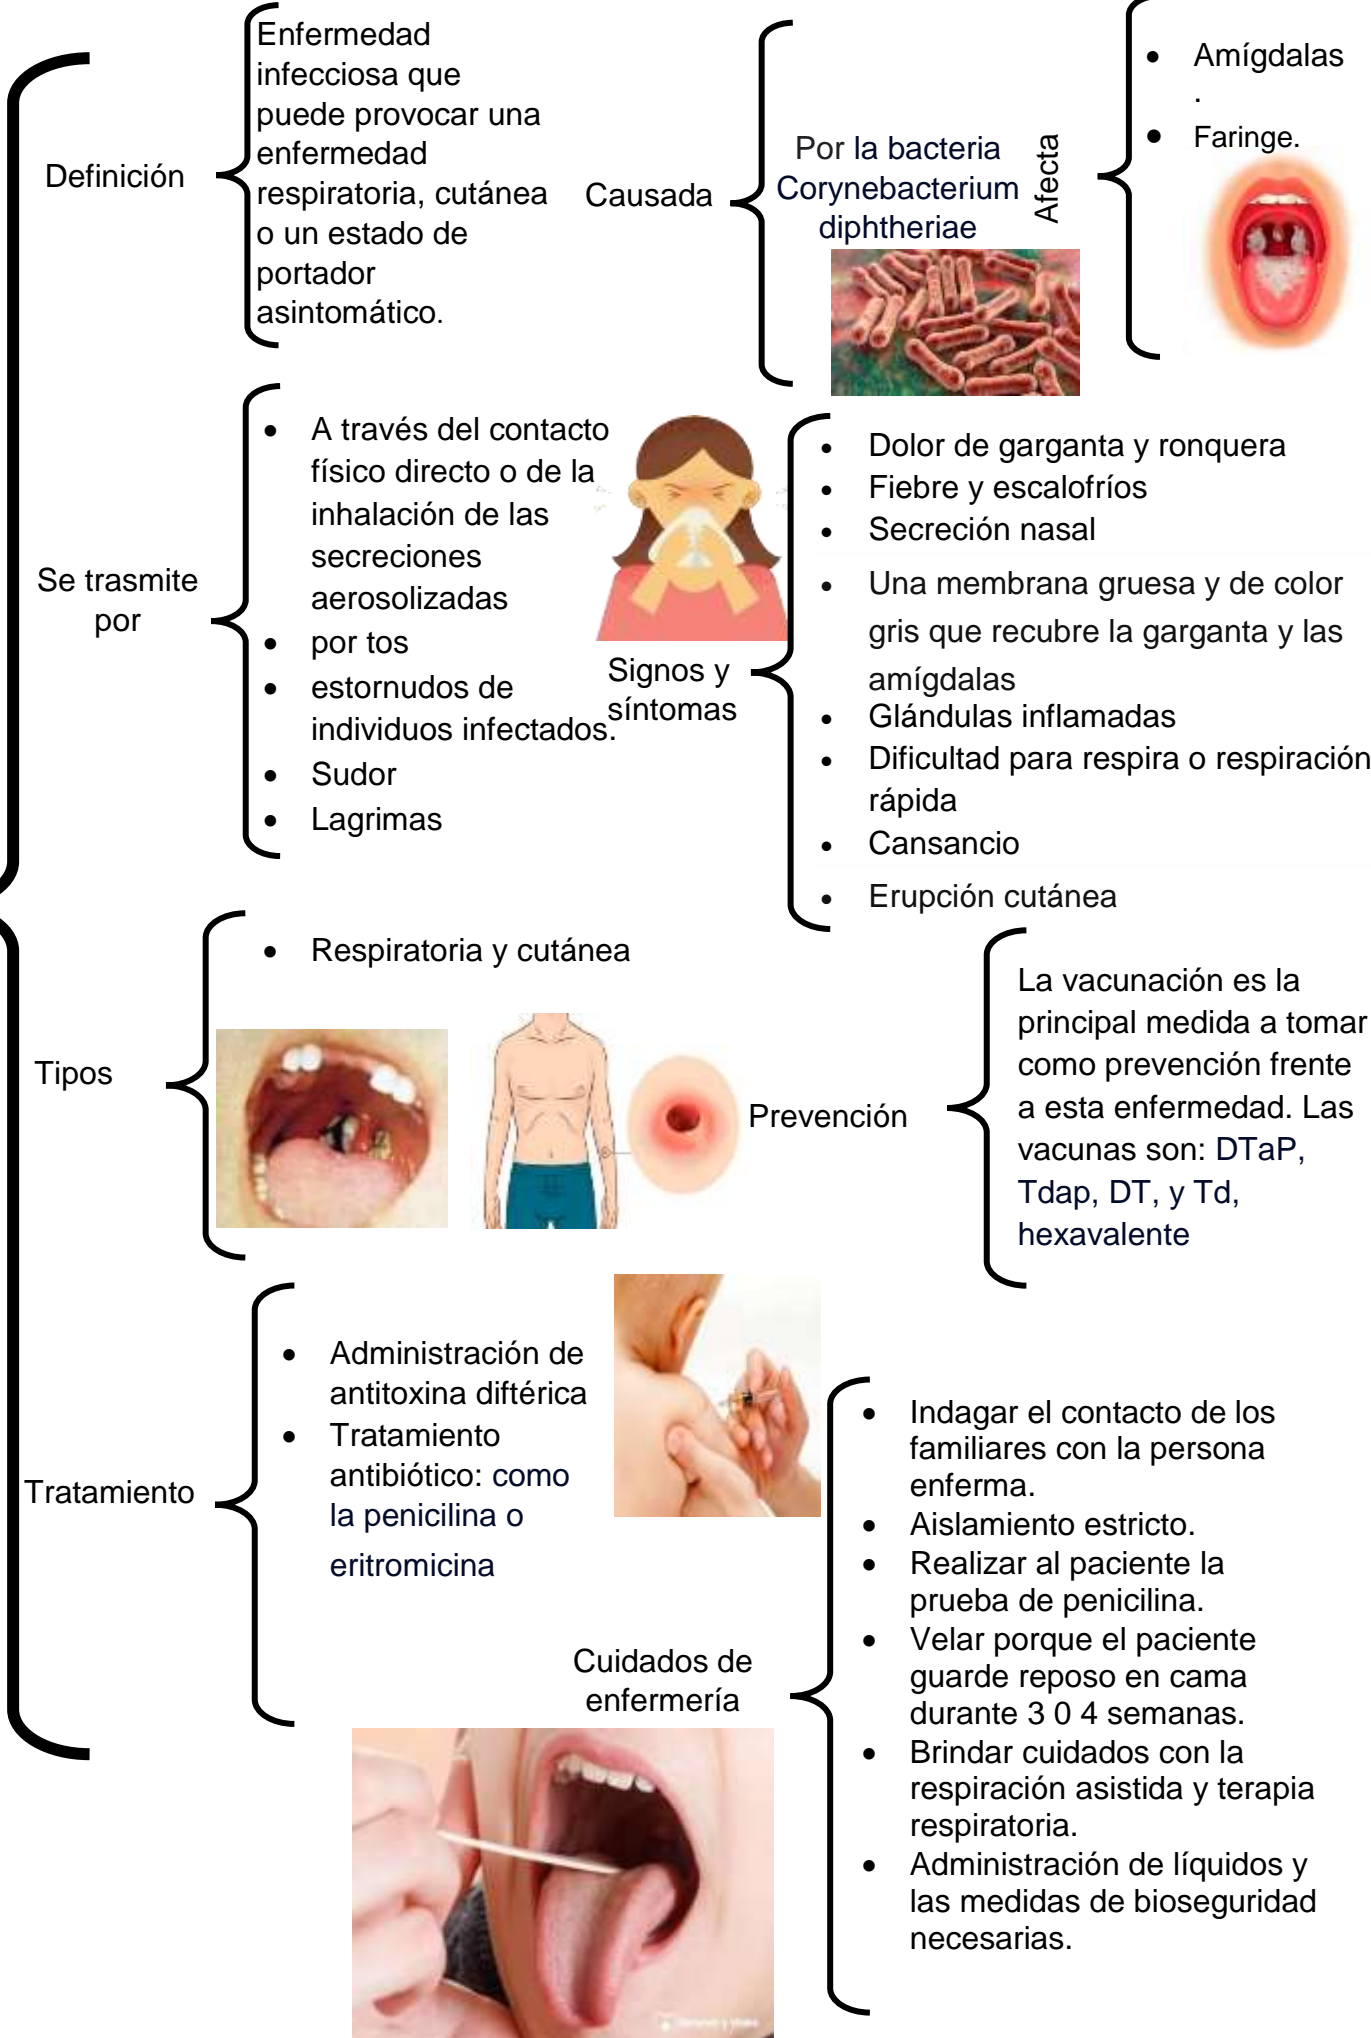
Definición

Enfermedad infecciosa que puede provocar una enfermedad respiratoria, cutánea o un estado de portador asintomático.

Causada

Por la bacteria Corynebacterium diphtheriae

Afecta

- Amígdalas
.
- Faringe.

Se trasmite por

- A través del contacto físico directo o de la inhalación de las secreciones aerosolizadas
- por tos
- estornudos de individuos infectados.
- Sudor
- Lagrimas

Signos y síntomas

- Dolor de garganta y ronquera
- Fiebre y escalofríos
- Secreción nasal
- Una membrana gruesa y de color gris que recubre la garganta y las amígdalas
- Glándulas inflamadas
- Dificultad para respira o respiración rápida
- Cansancio
- Erupción cutánea

Tipos

- Respiratoria y cutánea

Prevención

La vacunación es la principal medida a tomar como prevención frente a esta enfermedad. Las vacunas son: DTaP, Tdap, DT, y Td, hexavalente

Tratamiento

- Administración de antitoxina diftérica
- Tratamiento antibiótico: como la penicilina o eritromicina

Cuidados de enfermería

- Indagar el contacto de los familiares con la persona enferma.
- Aislamiento estricto.
- Realizar al paciente la prueba de penicilina.
- Velar porque el paciente guarde reposo en cama durante 3 0 4 semanas.
- Brindar cuidados con la respiración asistida y terapia respiratoria.
- Administración de líquidos y las medidas de bioseguridad necesarias.